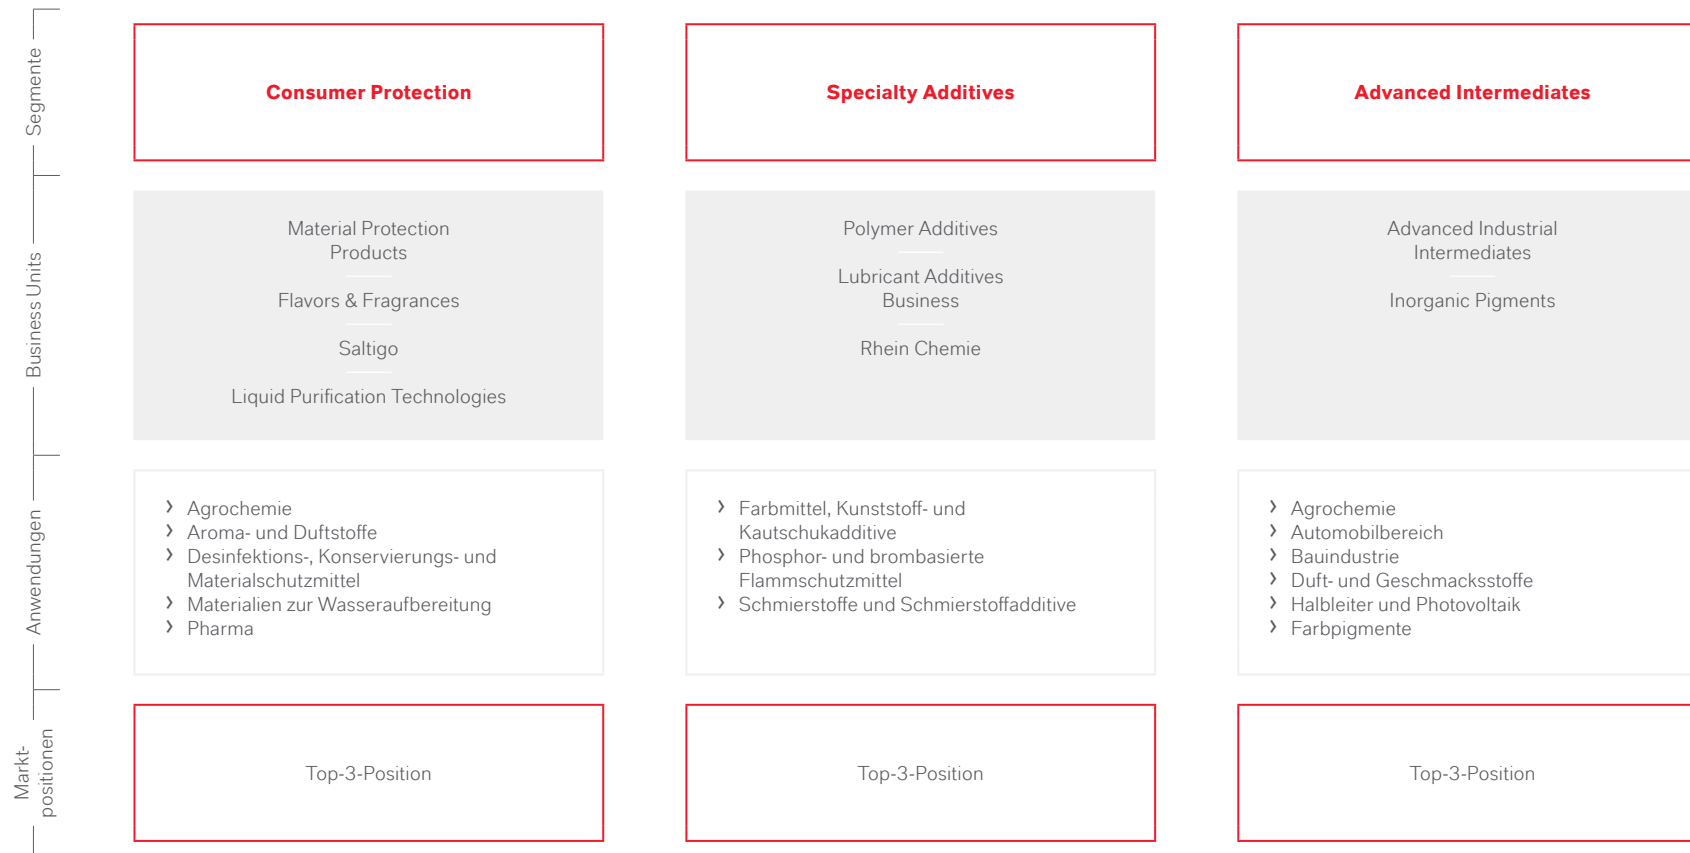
Segmente

Business Units

Anwendungen

Markt-
positionen

Consumer Protection

Material Protection Products

Flavors & Fragrances

Saltigo

Liquid Purification Technologies

› Agrochemie
› Aroma- und Duftstoffe
› Desinfektions-, Konservierungs- und Materialschutzmittel
› Materialien zur Wasseraufbereitung
› Pharma

Top-3-Position

Specialty Additives

Polymer Additives

Lubricant Additives Business

Rhein Chemie

› Farbmittel, Kunststoff- und Kautschukadditive
› Phosphor- und brombasierte Flammschutzmittel
› Schmierstoffe und Schmierstoffadditive

Top-3-Position

Advanced Intermediates

Advanced Industrial Intermediates

Inorganic Pigments

› Agrochemie
› Automobilbereich
› Bauindustrie
› Duft- und Geschmacksstoffe
› Halbleiter und Photovoltaik
› Farbpigmente

Top-3-Position